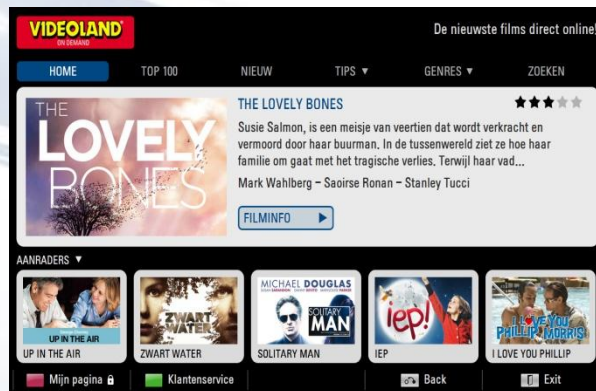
VIDEOLAND ON DEMAND

De nieuwste films direct online!

HOME
TOP 100
NIEUW
TIPS ▼
GENRES ▼
ZOEKEN

THE LOVELY BONES

THE LOVELY BONES

Susie Salmon, is een meisje van veertien dat wordt verkracht en vermoord door haar buurman. In de tussenwereld ziet ze hoe haar familie om gaat met het tragische verlies. Terwijl haar vad...

Mark Wahlberg – Saoirse Ronan – Stanley Tucci

FILMINFO ▶

AANRADERS ▼

UP IN THE AIR
UP IN THE AIR

ZWART WATER
ZWART WATER

MICHAEL DOUGLAS
SOLITARY MAN
SOLITARY MAN

iep!
IEP

I LOVE YOU PHILLIP MORRIS
I LOVE YOU PHILLIP

Mijn pagina
Klantenservice
Back
Exit